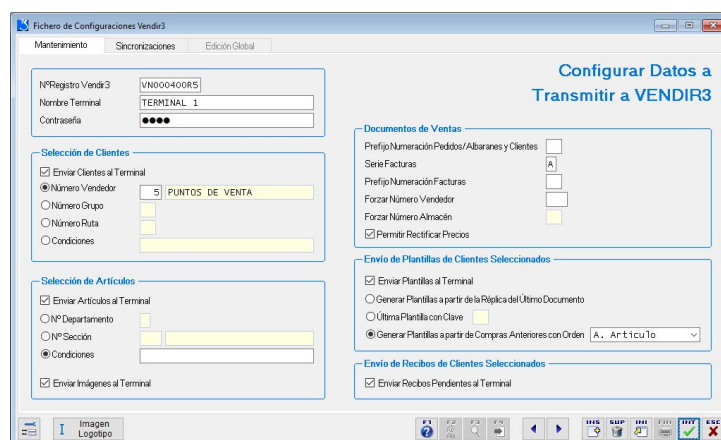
Fichero de Configuraciones Vendir3

Mantenimiento
Sincronizaciones
Edición Global

NºRegistro Vendir3 VN000400R5
Nombre Terminal TERMINAL 1
Contraseña ●●●●

Configurar Datos a Transmitir a VENDIR3

Selección de Clientes
☑ Enviar Clientes al Terminal
◉ Número Vendedor 5 PUNTOS DE VENTA
○ Número Grupo
○ Número Ruta
○ Condiciones

Documentos de Ventas
Prefijo Numeración Pedidos/Albaranes y Clientes
Serie Facturas A
Prefijo Numeración Facturas
Forzar Número Vendedor
Forzar Número Almacén
☑ Permitir Rectificar Precios

Selección de Artículos
☑ Enviar Artículos al Terminal
○ Nº Departamento
○ Nº Sección
◉ Condiciones
☑ Enviar Imágenes al Terminal

Envío de Plantillas de Clientes Seleccionados
☑ Enviar Plantillas al Terminal
○ Generar Plantillas a partir de la Réplica del Último Documento
○ Última Plantilla con Clave
◉ Generar Plantillas a partir de Compras Anteriores con Orden A. Articulo

Envío de Recibos de Clientes Seleccionados
☑ Enviar Recibos Pendientes al Terminal

Imagen Logotipo
F1 F2 F3 F4 INS SUP INI FIN INT ESC